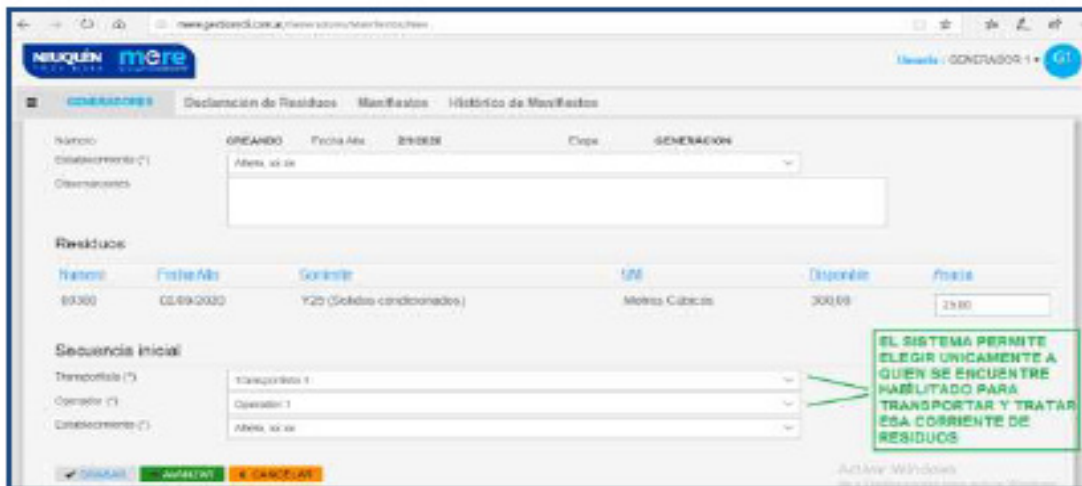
NEUQUÉN mere

Usuario: GENERADOR 1 GI

GENERADORES Declaración de Residuos Manifiestos Histórico de Manifiestos

Número CREANDO Fecha Alta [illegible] Etapa GENERACIÓN

Establecimiento (*) Atlanta, sa sa

Observaciones

Residuos

| Número | Fecha Alta | Corriente | UM | Disponible | Asocia |
|---|---|---|---|---|---|
| 89300 | 02/09/2020 | Y25 (Solidos condicionados) | Metros Cúbicos | 300,00 | 25,00 |

Secuencia inicial

Transportista (*) Transportista 1

Operador (*) Operador 1

Establecimiento (*) Atlanta, sa sa

EL SISTEMA PERMITE ELEGIR UNICAMENTE A QUIEN SE ENCUENTRE HABILITADO PARA TRANSPORTAR Y TRATAR ESA CORRIENTE DE RESIDUOS

GRABAR AVANZAR CANCELAR

Activar Windows